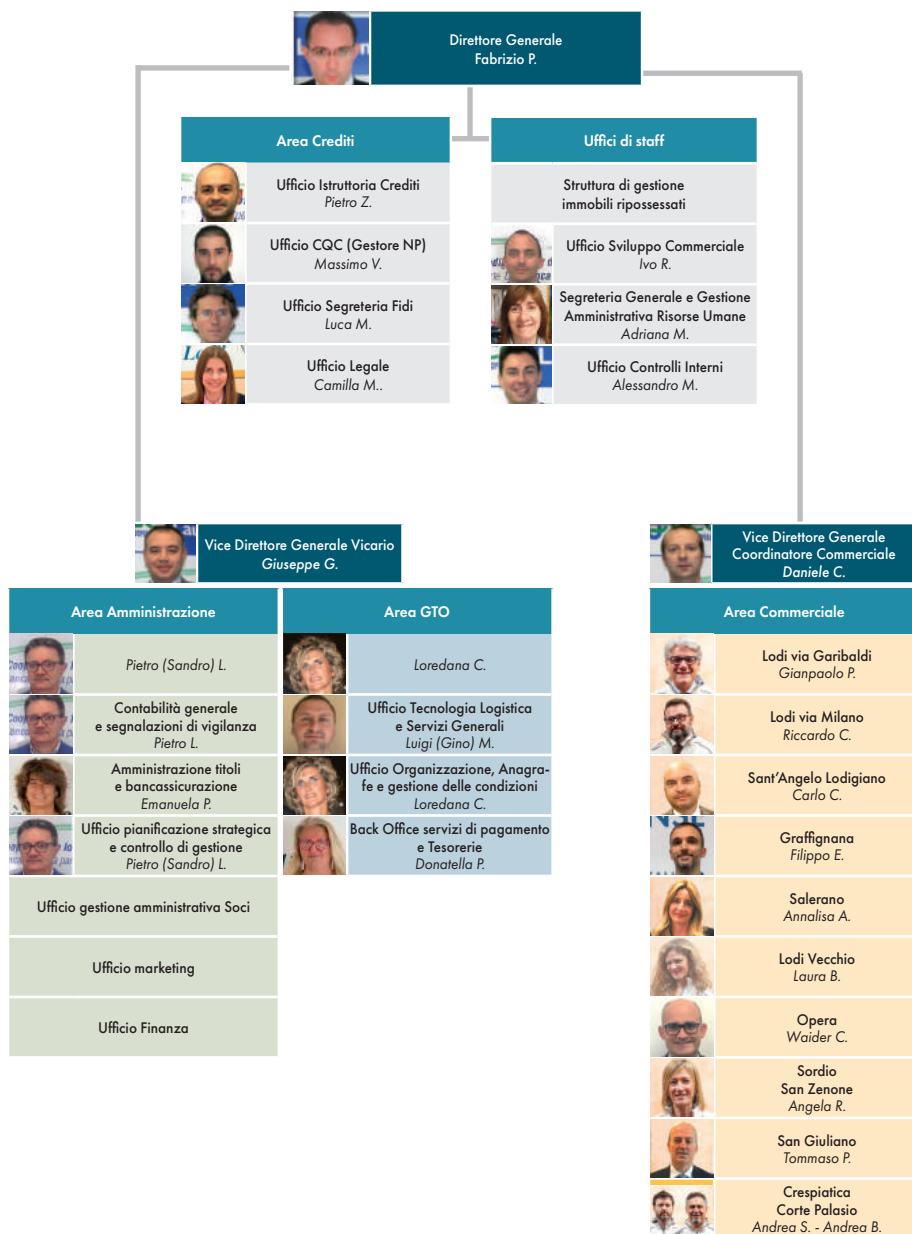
Direttore Generale
Fabrizio P.

Area Crediti

Ufficio Istruttoria Crediti
Pietro Z.

Ufficio CQC (Gestore NP)
Massimo V.

Ufficio Segreteria Fidi
Luca M.

Ufficio Legale
Camilla M..

Uffici di staff

Struttura di gestione immobili ripossessati

Ufficio Sviluppo Commerciale
Ivo R.

Segreteria Generale e Gestione Amministrativa Risorse Umane
Adriana M.

Ufficio Controlli Interni
Alessandro M.

Vice Direttore Generale Vicario
Giuseppe G.

Area Amministrazione

Pietro (Sandro) L.

Contabilità generale e segnalazioni di vigilanza
Pietro L.

Amministrazione titoli e bancassicurazione
Emanuela P.

Ufficio pianificazione strategica e controllo di gestione
Pietro (Sandro) L.

Ufficio gestione amministrativa Soci

Ufficio marketing

Ufficio Finanza

Area GTO

Loredana C.

Ufficio Tecnologia Logistica e Servizi Generali
Luigi (Gino) M.

Ufficio Organizzazione, Anagrafe e gestione delle condizioni
Loredana C.

Back Office servizi di pagamento e Tesorerie
Donatella P.

Vice Direttore Generale Coordinatore Commerciale
Daniele C.

Area Commerciale

Lodi via Garibaldi
Gianpaolo P.

Lodi via Milano
Riccardo C.

Sant'Angelo Lodigiano
Carlo C.

Graffignana
Filippo E.

Salerano
Annalisa A.

Lodi Vecchio
Laura B.

Opera
Waider C.

Sordio
San Zenone
Angela R.

San Giuliano
Tommaso P.

Crespiatica
Corte Palasio
Andrea S. - Andrea B.